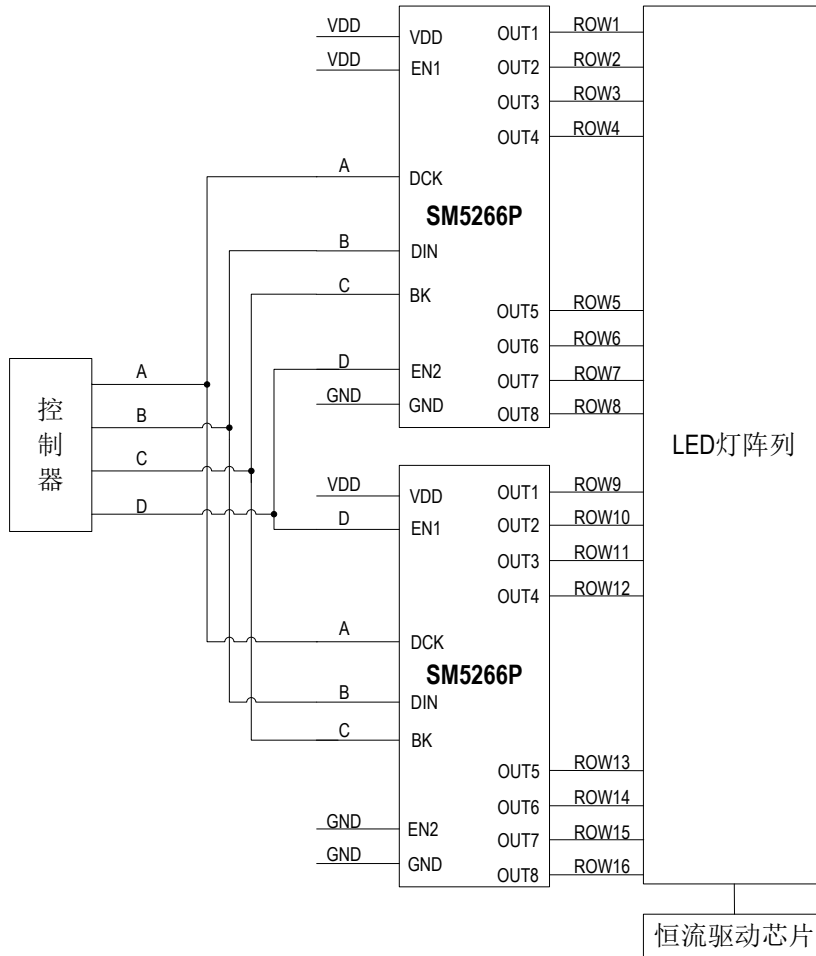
VDD
VDD
VDD
EN1
OUT1
OUT2
OUT3
OUT4
ROW1
ROW2
ROW3
ROW4
A
DCK
SM5266P
B
DIN
C
BK
OUT5
OUT6
OUT7
OUT8
ROW5
ROW6
ROW7
ROW8
D
EN2
GND
GND

控制器
A
B
C
D

LED灯阵列

VDD
VDD
OUT1
ROW9
D
EN1
OUT2
ROW10
OUT3
ROW11
OUT4
ROW12
A
DCK
SM5266P
B
DIN
C
BK
OUT5
ROW13
OUT6
ROW14
GND
EN2
OUT7
ROW15
GND
GND
OUT8
ROW16

恒流驱动芯片